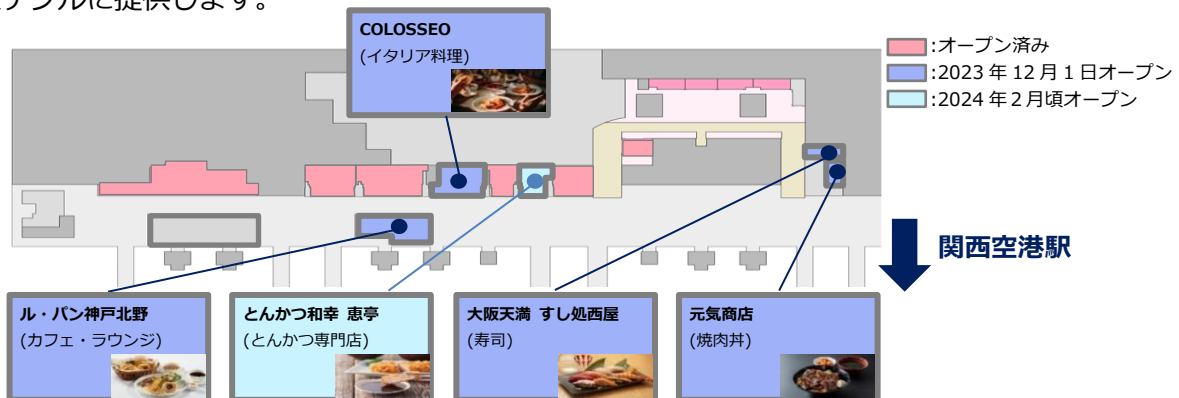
ナブルに提供します。

COLOSSEO
(イタリア料理)

:オープン済み
:2023 年 12 月 1 日オープン
:2024 年 2 月頃オープン

関西空港駅

ル・パン神戸北野
(カフェ・ラウンジ)

とんかつ和幸 恵亭
(とんかつ専門店)

大阪天満 すし処西屋
(寿司)

元気商店
(焼肉丼)